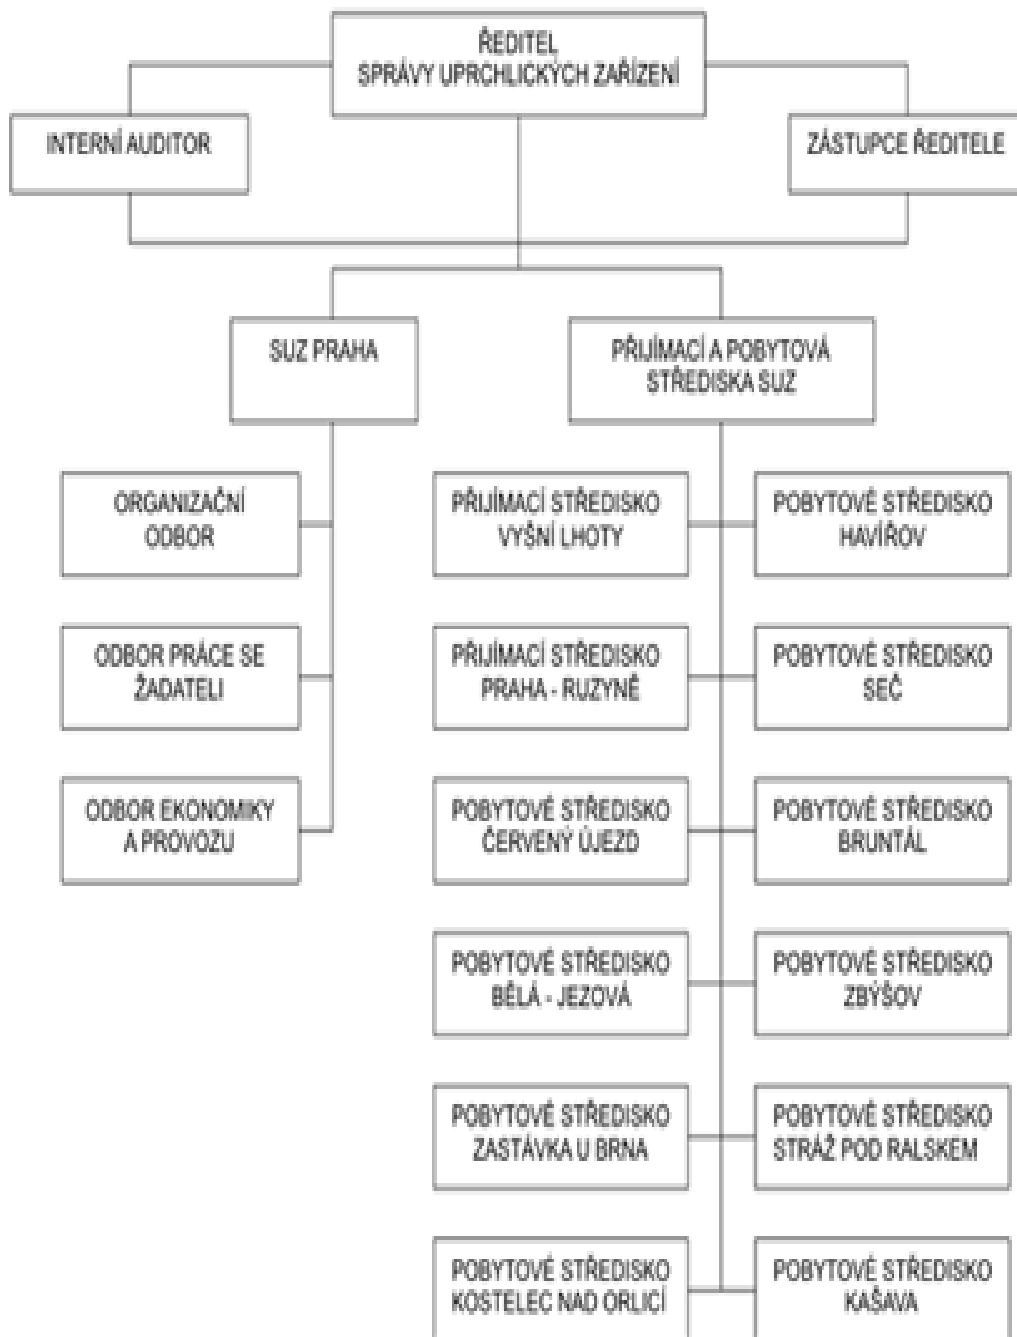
ŘEDITEL
SPRÁVY UPRCHLICKÝCH ZAŘÍZENÍ

INTERNÍ AUDITOR

ZÁSTUPCE ŘEDITELE

SUZ PRAHA

PŘIJÍMACÍ A POBYTOVÁ STŘEDISKA SUZ

ORGANIZAČNÍ ODBOR

ODBOR PRÁCE SE ŽADATELI

ODBOR EKONOMIKY A PROVOZU

PŘIJÍMACÍ STŘEDISKO VYŠNÍ LHOTY

POBYTOVÉ STŘEDISKO HAVÍŘOV

PŘIJÍMACÍ STŘEDISKO PRAHA - RUZYNĚ

POBYTOVÉ STŘEDISKO SEČ

POBYTOVÉ STŘEDISKO ČERVENÝ ÚJEZD

POBYTOVÉ STŘEDISKO BRUNTÁL

POBYTOVÉ STŘEDISKO BĚLÁ - JEZOVÁ

POBYTOVÉ STŘEDISKO ZBÝŠOV

POBYTOVÉ STŘEDISKO ZASTÁVKA U BRNA

POBYTOVÉ STŘEDISKO STRÁŽ POD RALSKEM

POBYTOVÉ STŘEDISKO KOSTELEC NAD ORLICÍ

POBYTOVÉ STŘEDISKO KAŠAVA